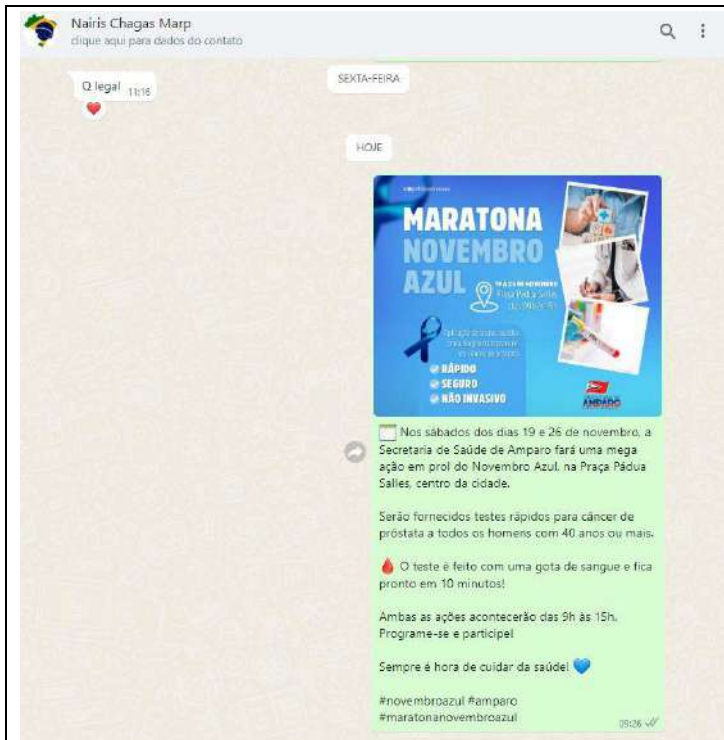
Nairis Chagas Marp
clique aqui para dados do contato

O legal 11:16

SEXTA-FEIRA

HOJE

MARATONA NOVEMBRO AZUL

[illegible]
Praça Pádua Salles
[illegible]

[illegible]

RÁPIDO
SEGURO
NÃO INVASIVO

AMPARO

Nos sábados dos dias 19 e 26 de novembro, a Secretaria de Saúde de Amparo fará uma mega ação em prol do Novembro Azul, na Praça Pádua Salles, centro da cidade.

Serão fornecidos testes rápidos para câncer de próstata a todos os homens com 40 anos ou mais.

O teste é feito com uma gota de sangue e fica pronto em 10 minutos!

Ambas as ações acontecerão das 9h às 15h. Programe-se e participe!

Sempre é hora de cuidar da saúde!

#novembroazul #amparo #maratonanovembroazul

09:26